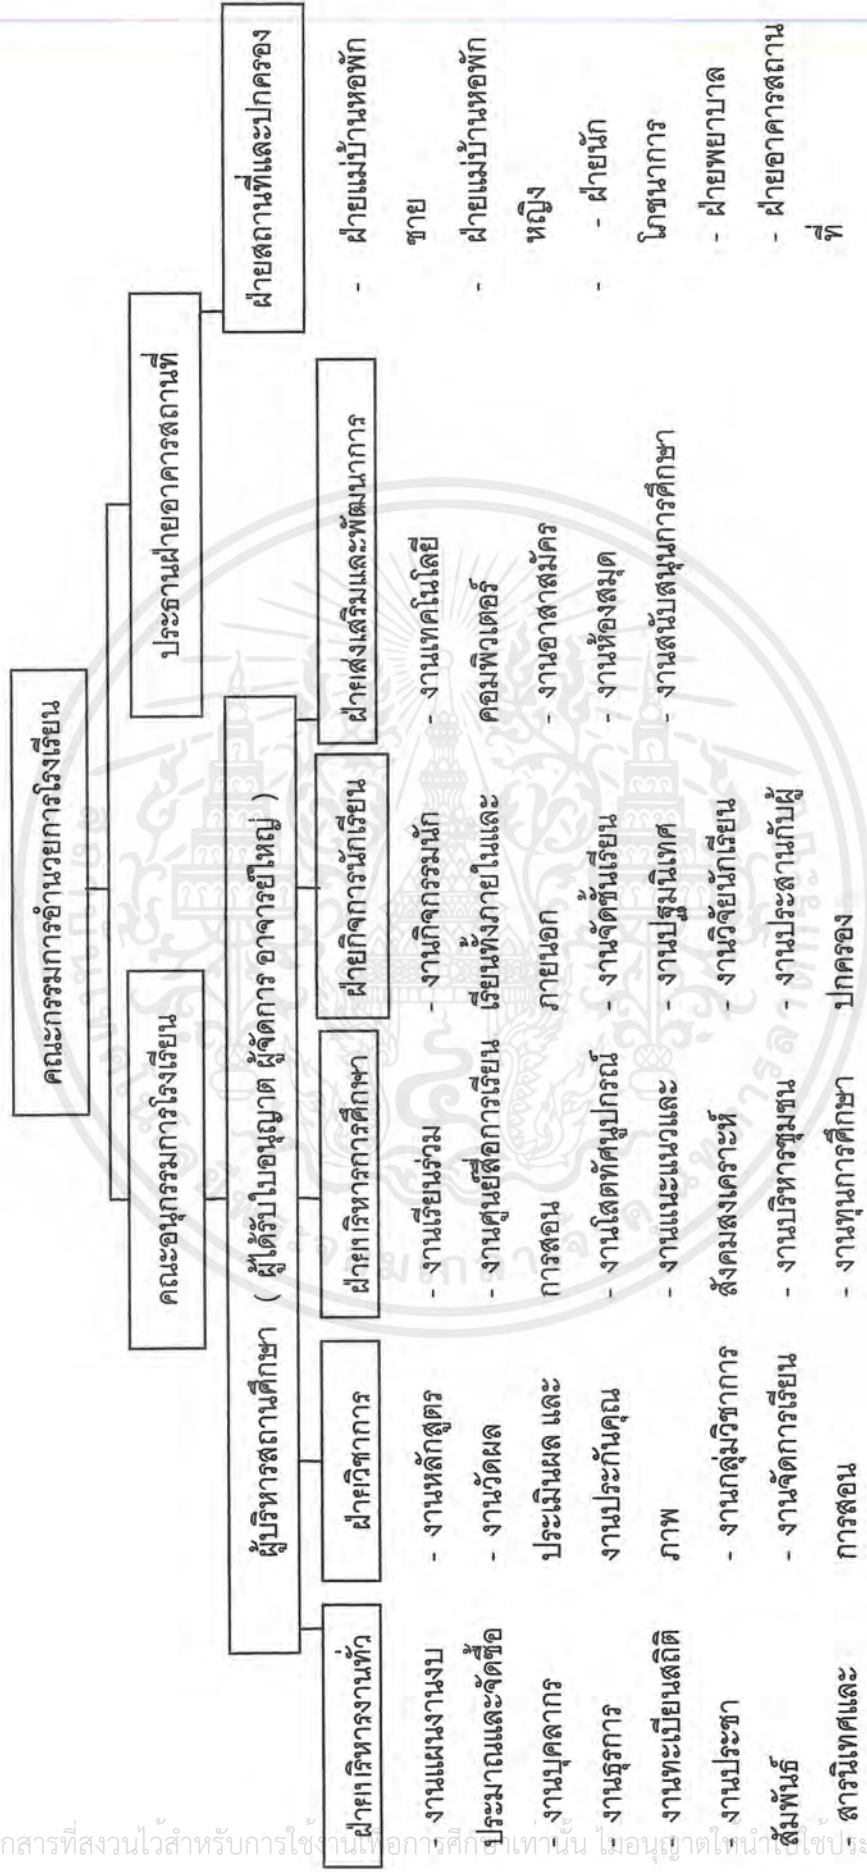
คณะกรรมการอำนวยการโรงเรียน

คณะอนุกรรมการโรงเรียน

ประธานฝ่ายอาคารสถานที่

ผู้บริหารสถานศึกษา ( ผู้ได้รับใบอนุญาต ผู้จัดการ อาจารย์ใหญ่ )

ฝ่ายสถานที่และปกครอง

- ฝ่ายแม่บ้านหอพักชาย
- ฝ่ายแม่บ้านหอพักหญิง
- ฝ่ายนักโภชนาการ
- ฝ่ายพยาบาล
- ฝ่ายอาคารสถานที่

ฝ่ายบริหารงานทั่วไป

- งานแผนงานงบประมาณและจัดซื้อ
- งานบุคลากร
- งานธุรการ
- งานทะเบียนสถิติ
- งานประชาสัมพันธ์
- สารนิเทศและ

ฝ่ายวิชาการ

- งานหลักสูตร
- งานวัดผลประเมินผล และงานประกันคุณภาพ
- งานกลุ่มวิชาการ
- งานจัดการเรียนการสอน

ฝ่ายบริหารการศึกษา

- งานเรียนร่วม
- งานศูนย์สื่อการเรียนการสอน
- งานโสตทัศนูปกรณ์
- งานแนะแนวและสังคมสงเคราะห์
- งานบริหารชุมชน
- งานทุนการศึกษา

ฝ่ายกิจการนักเรียน

- งานกิจกรรมนักเรียนทั้งภายในและภายนอก
- งานจัดชั้นเรียน
- งานปฐมนิเทศ
- งานวิจัยนักเรียน
- งานประสานกับผู้ปกครอง

ฝ่ายส่งเสริมและพัฒนาการ

- งานเทคโนโลยีคอมพิวเตอร์
- งานอาสาสมัคร
- งานห้องสมุด
- งานสนับสนุนการศึกษา

เอกสารที่สงวนไว้สำหรับการใช้งานเพื่อการศึกษาเท่านั้น ไม่อนุญาตให้นำไปใช้ประ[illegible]